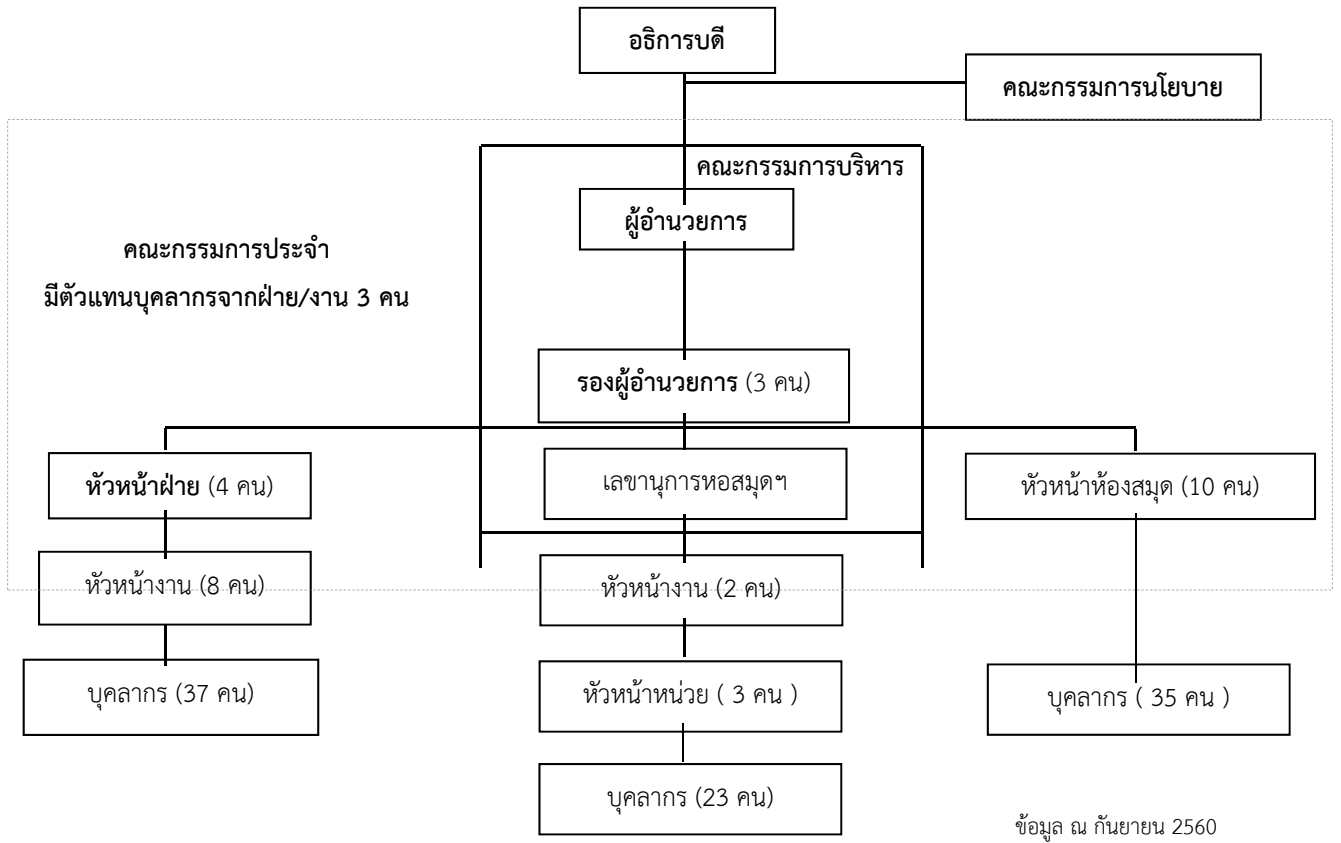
อธิการบดี

คณะกรรมการนโยบาย

คณะกรรมการบริหาร

ผู้อำนวยการ

คณะกรรมการประจำ

มีตัวแทนบุคลากรจากฝ่าย/งาน 3 คน

รองผู้อำนวยการ (3 คน)

หัวหน้าฝ่าย (4 คน)

เลขานุการหอสมุดฯ

หัวหน้าห้องสมุด (10 คน)

หัวหน้างาน (8 คน)

หัวหน้างาน (2 คน)

บุคลากร (37 คน)

หัวหน้าหน่วย ( 3 คน )

บุคลากร ( 35 คน )

บุคลากร (23 คน)

ข้อมูล ณ กันยายน 2560